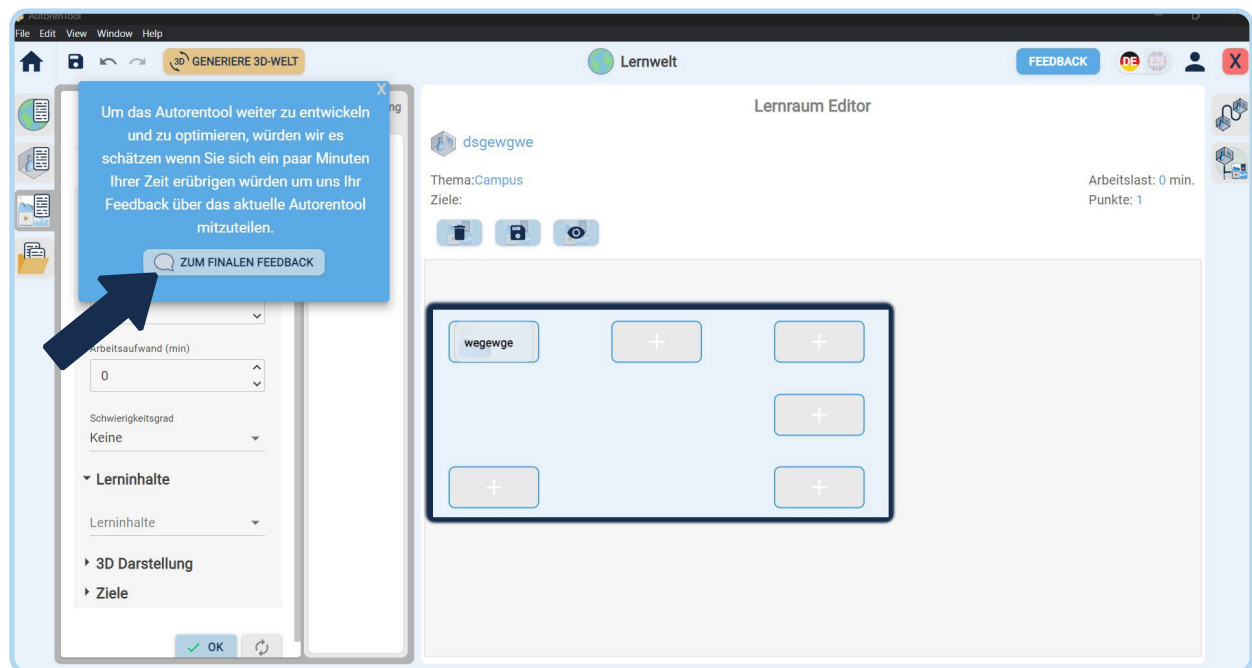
AutorenTool
File Edit View Window Help

GENERIERE 3D-WELT

Lernwelt

FEEDBACK

DE EN

X

X

Um das Autorentool weiter zu entwickeln und zu optimieren, würden wir es schätzen wenn Sie sich ein paar Minuten Ihrer Zeit erübrigen würden um uns Ihr Feedback über das aktuelle Autorentool mitzuteilen.

ZUM FINALEN FEEDBACK

ng

Arbeitsaufwand (min)

0

Schwierigkeitsgrad

Keine

Lerninhalte

Lerninhalte

3D Darstellung

Ziele

OK

Lernraum Editor

dsgewgwe

Thema:Campus

Ziele:

Arbeitslast: 0 min.

Punkte: 1

wegewge

+

+

+

+

+